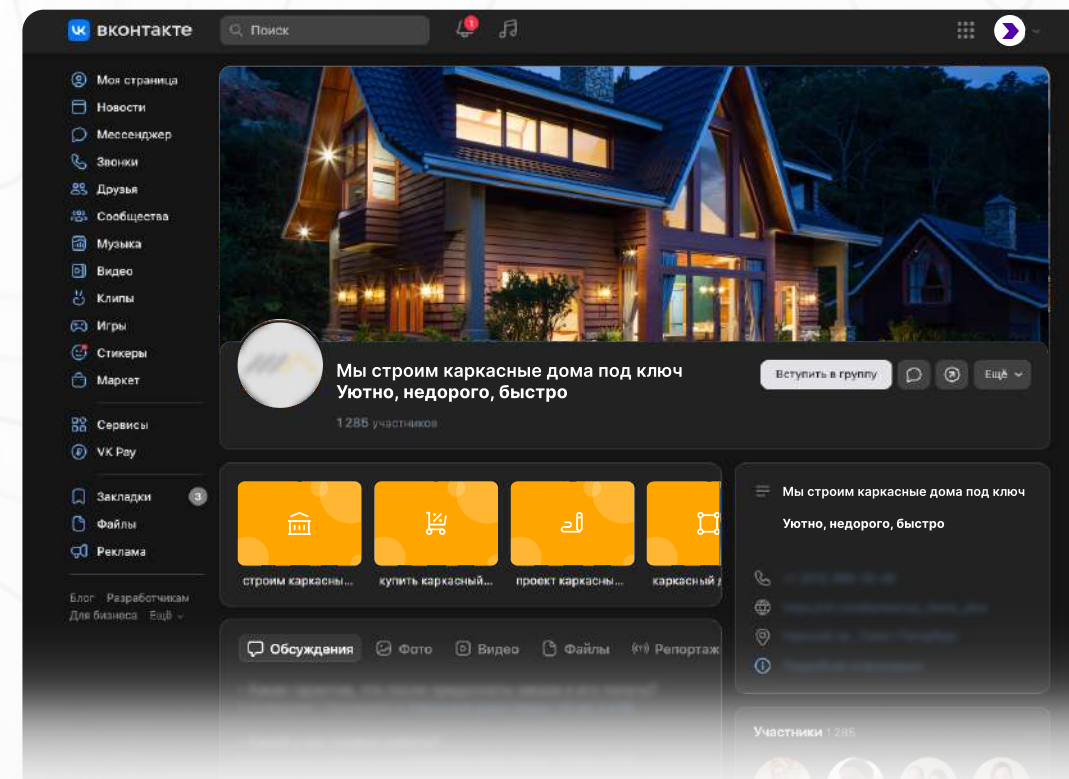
вконтакте
Поиск
1

Моя страница
Новости
Мессенджер
Звонки
Друзья
Сообщества
Музыка
Видео
Клипы
Игры
Стикеры
Маркет

Сервисы
VK Pay

Закладки 3
Файлы
Реклама

Блог Разработчикам
Для бизнеса Ещё

Мы строим каркасные дома под ключ
Уютно, недорого, быстро
1285 участников

Вступить в группу
Ещё

строим каркасны...
купить каркасный...
проект каркасны...
каркасный д

Мы строим каркасные дома под ключ
Уютно, недорого, быстро

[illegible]
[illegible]
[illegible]
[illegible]

Обсуждения
Фото
Видео
Файлы
Репортаж

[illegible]

Участники 1285